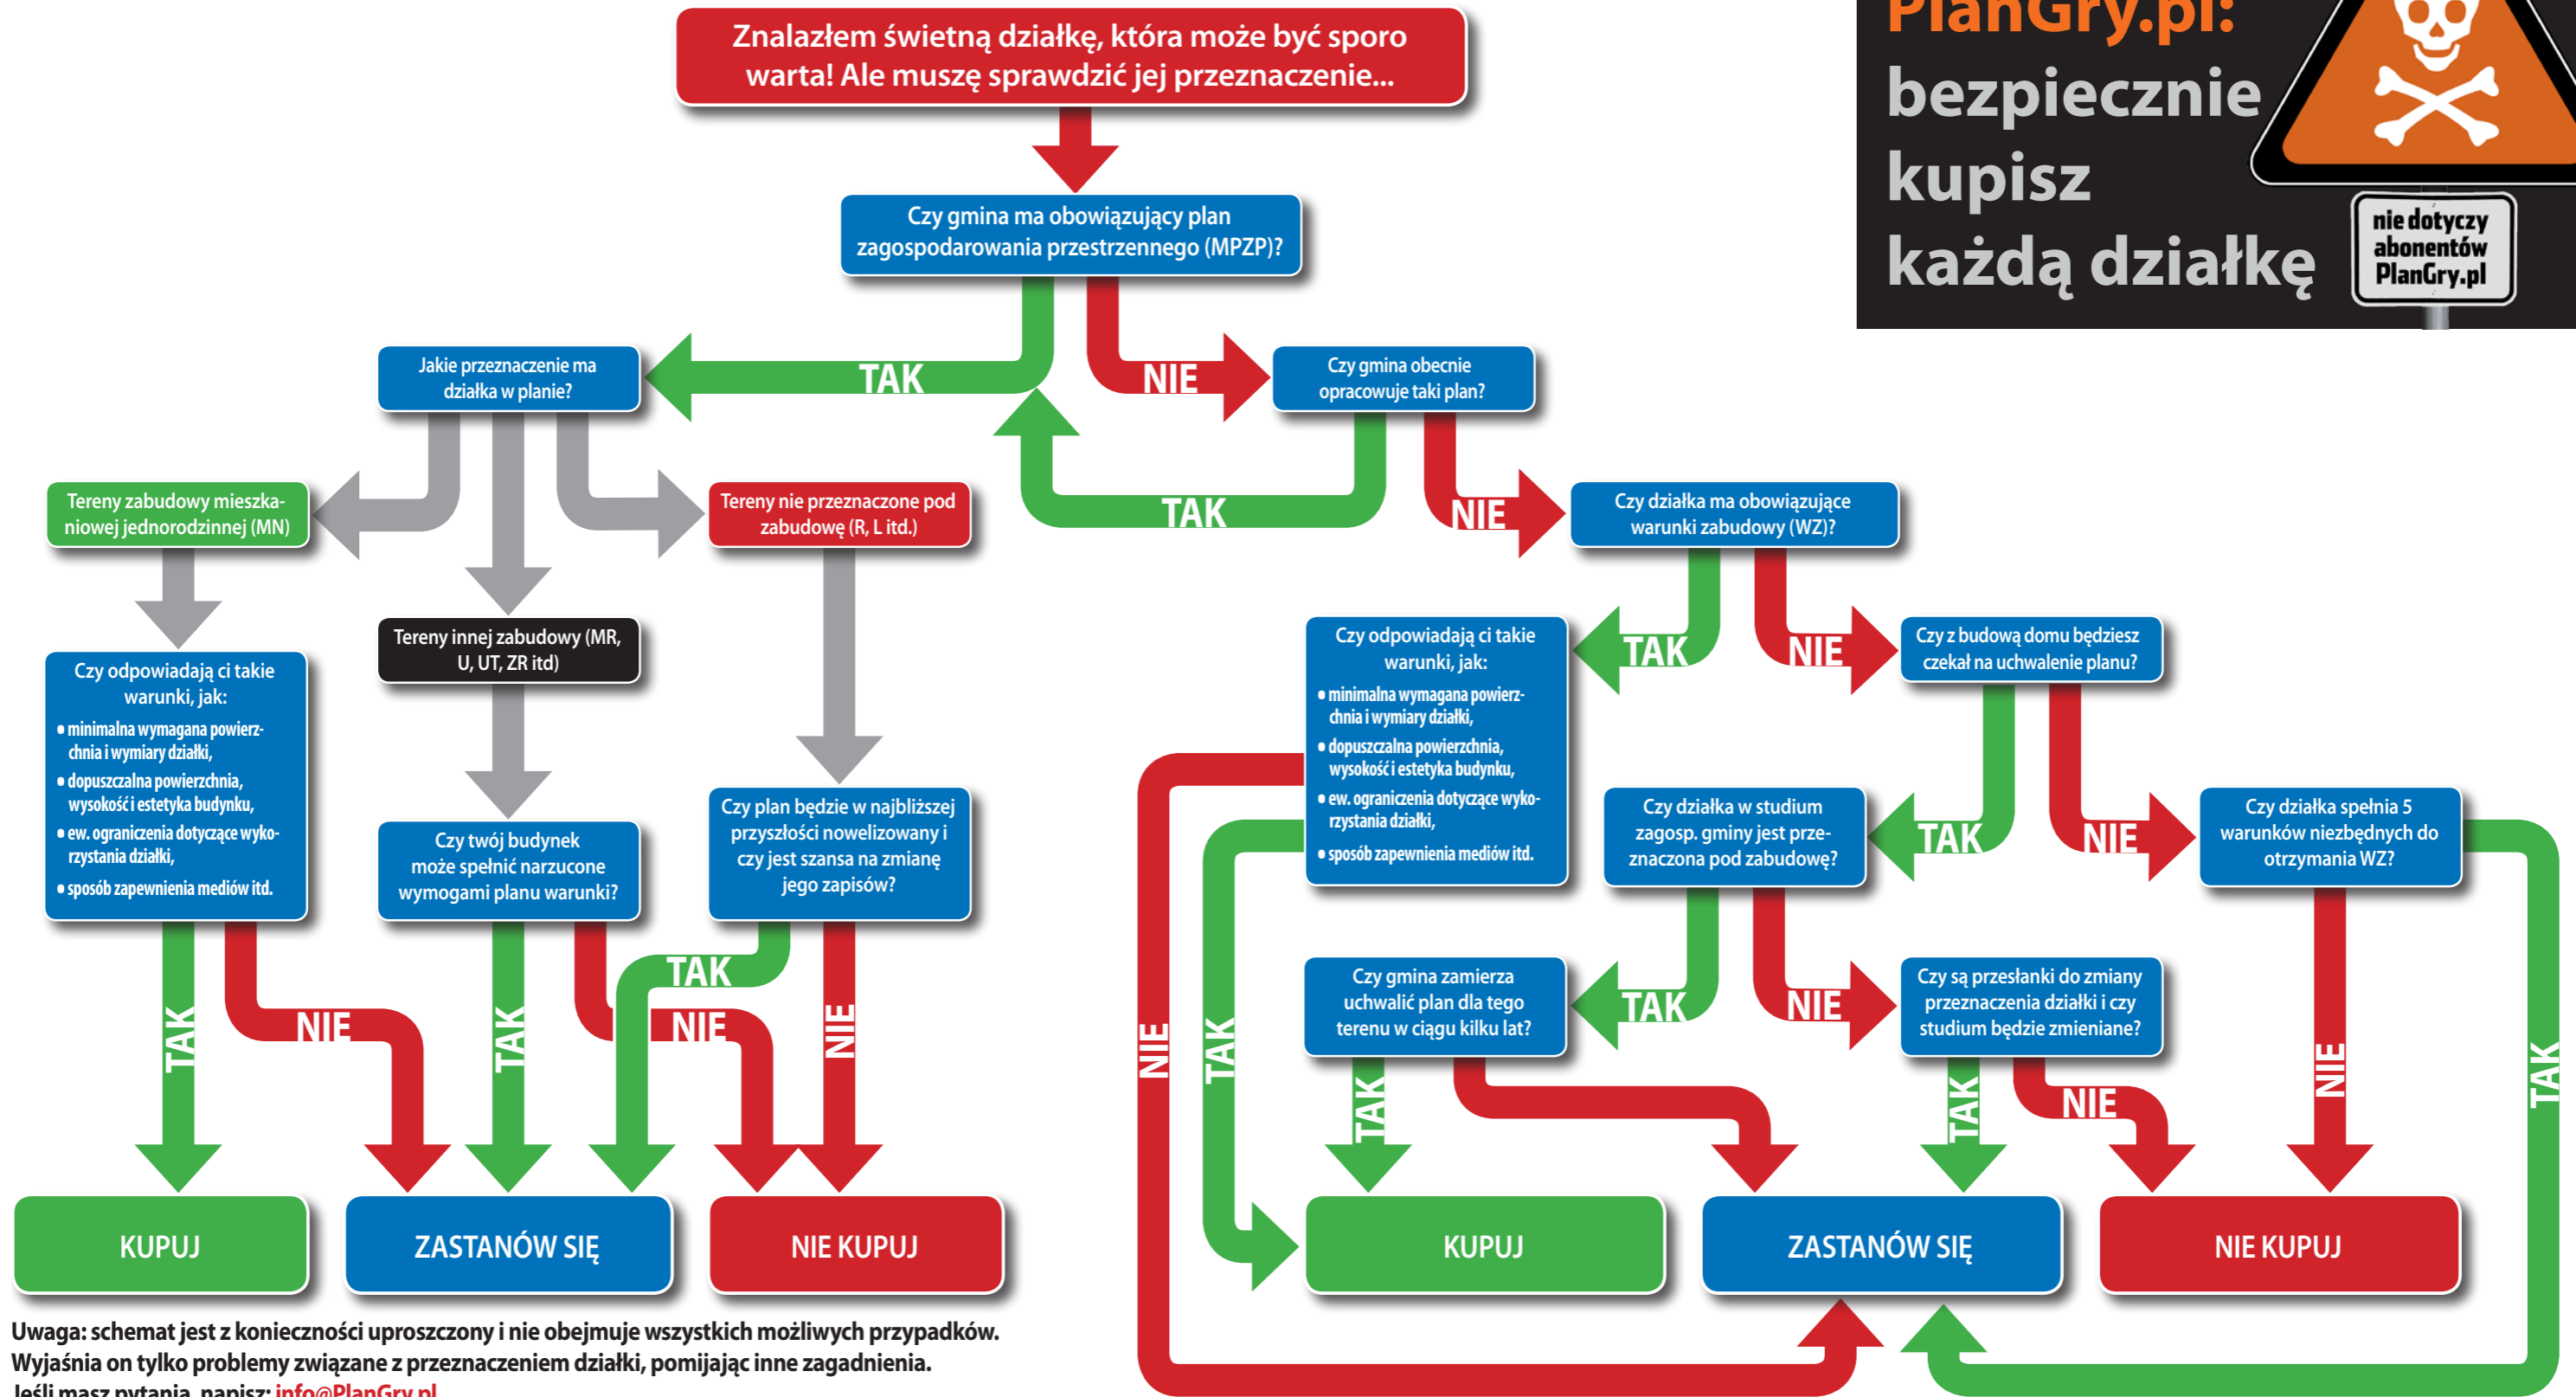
PlanGry.pl:
bezpiecznie
kupisz
każdą działkę

nie dotyczy abonentów PlanGry.pl

Znalazłem świetną działkę, która może być sporo warta! Ale muszę sprawdzić jej przeznaczenie...

Czy gmina ma obowiązujący plan zagospodarowania przestrzennego (MPZP)?

TAK

NIE

Jakie przeznaczenie ma działka w planie?

Czy gmina obecnie opracowuje taki plan?

TAK

NIE

Tereny zabudowy mieszkaniowej jednorodzinnej (MN)

Tereny nie przeznaczone pod zabudowę (R, L itd.)

Czy działka ma obowiązujące warunki zabudowy (WZ)?

Tereny innej zabudowy (MR, U, UT, ZR itd)

Czy odpowiadają ci takie warunki, jak:
• minimalna wymagana powierzchnia i wymiary działki,
• dopuszczalna powierzchnia, wysokość i estetyka budynku,
• ew. ograniczenia dotyczące wykorzystania działki,
• sposób zapewnienia mediów itd.

TAK

NIE

Czy z budową domu będziesz czekał na uchwalenie planu?

Czy odpowiadają ci takie warunki, jak:
• minimalna wymagana powierzchnia i wymiary działki,
• dopuszczalna powierzchnia, wysokość i estetyka budynku,
• ew. ograniczenia dotyczące wykorzystania działki,
• sposób zapewnienia mediów itd.

Czy twój budynek może spełnić narzucone wymogami planu warunki?

Czy plan będzie w najbliższej przyszłości nowelizowany i czy jest szansa na zmianę jego zapisów?

Czy działka w studium zagosp. gminy jest przeznaczona pod zabudowę?

TAK

NIE

Czy działka spełnia 5 warunków niezbędnych do otrzymania WZ?

TAK

TAK

NIE

Czy gmina zamierza uchwalić plan dla tego terenu w ciągu kilku lat?

TAK

NIE

Czy są przesłanki do zmiany przeznaczenia działki i czy studium będzie zmieniane?

TAK

NIE

TAK

NIE

TAK

NIE

NIE

TAK

TAK

TAK

NIE

NIE

TAK

KUPUJ

ZASTANÓW SIĘ

NIE KUPUJ

KUPUJ

ZASTANÓW SIĘ

NIE KUPUJ

Uwaga: schemat jest z konieczności uproszczony i nie obejmuje wszystkich możliwych przypadków. Wyjaśnia on tylko problemy związane z przeznaczeniem działki, pomijając inne zagadnienia. Jeśli masz pytania, napisz: info@PlanGry.pl